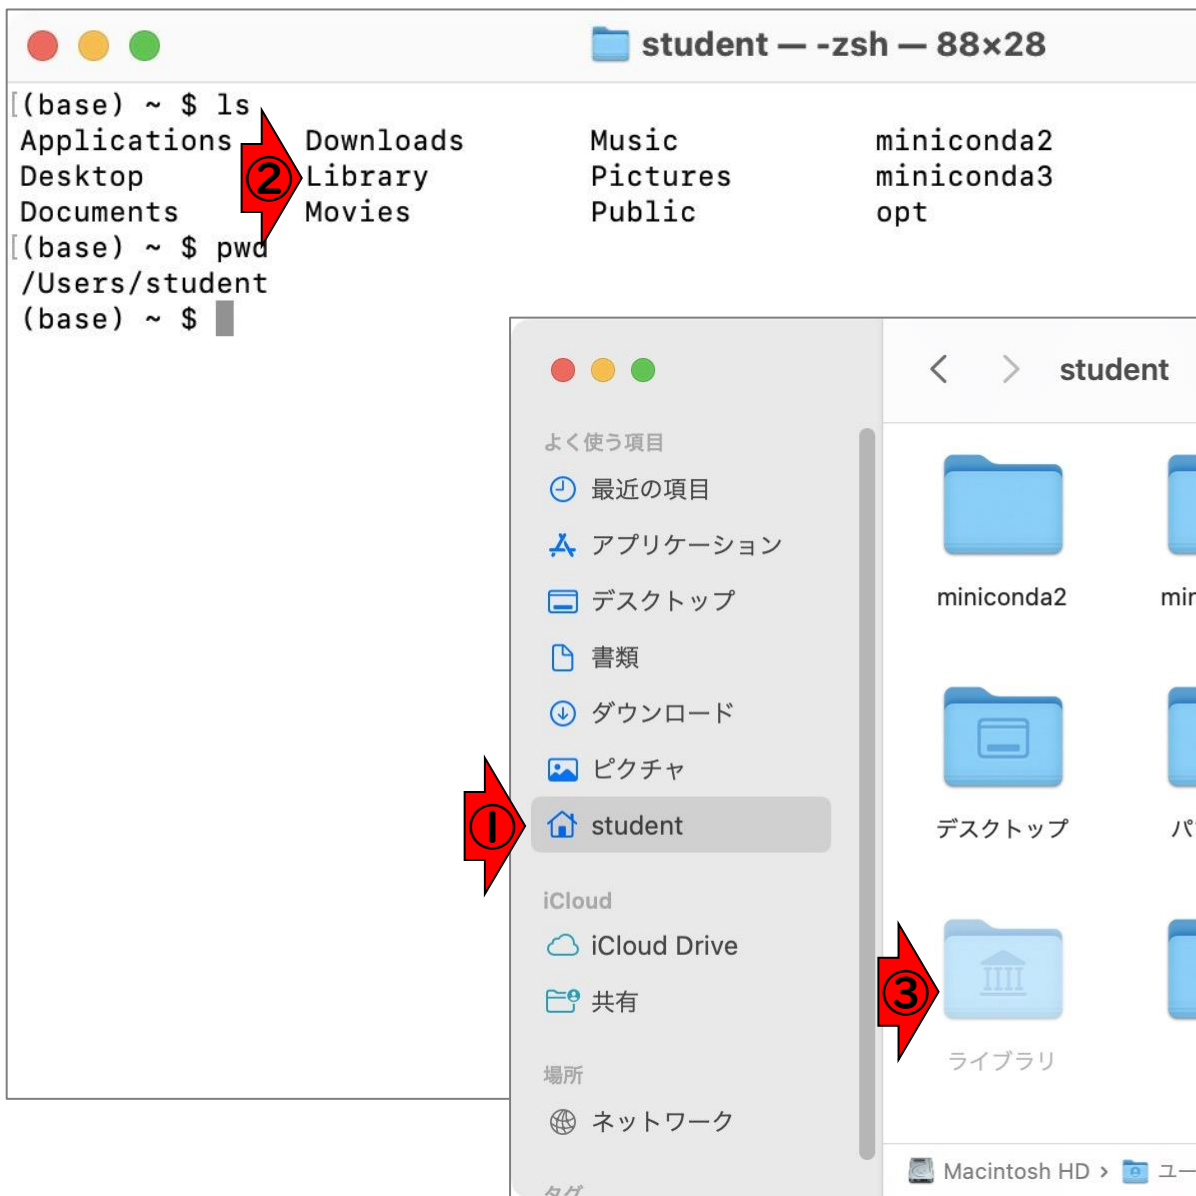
student — -zsh — 88×28

(base) ~ $ ls
Applications Downloads Music miniconda2
Desktop Library Pictures miniconda3
Documents Movies Public opt
(base) ~ $ pwd
/Users/student
(base) ~ $

②

student

よく使う項目
最近の項目
アプリケーション
デスクトップ
書類
ダウンロード
ピクチャ
student
iCloud
iCloud Drive
共有
場所
ネットワーク
タグ

①

miniconda2
min
デスクトップ
パ
ライブラリ

③

Macintosh HD › ユー